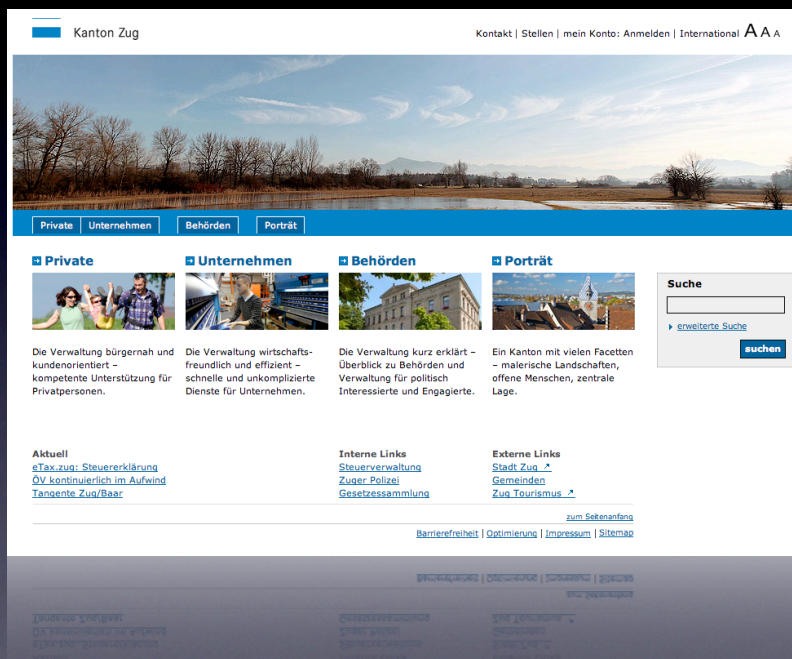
Kanton Zug

Kontakt | Stellen | mein Konto: Anmelden | International A A A

Private Unternehmen Behörden Porträt

Private

Die Verwaltung bürgernah und kundenorientiert – kompetente Unterstützung für Privatpersonen.

Unternehmen

Die Verwaltung wirtschaftsfreundlich und effizient – schnelle und unkomplizierte Dienste für Unternehmen.

Behörden

Die Verwaltung kurz erklärt – Überblick zu Behörden und Verwaltung für politisch Interessierte und Engagierte.

Porträt

Ein Kanton mit vielen Facetten – malerische Landschaften, offene Menschen, zentrale Lage.

Suche

erweiterte Suche

suchen

Aktuell
eTax.zug: Steuererklärung
ÖV kontinuierlich im Aufwind
Tangente Zug/Baar

Interne Links
Steuerverwaltung
Zuger Polizei
Gesetzessammlung

Externe Links
Stadt Zug ↗
Gemeinden
Zug Tourismus ↗

zum Seitenanfang

Barrierefreiheit | Optimierung | Impressum | Sitemap